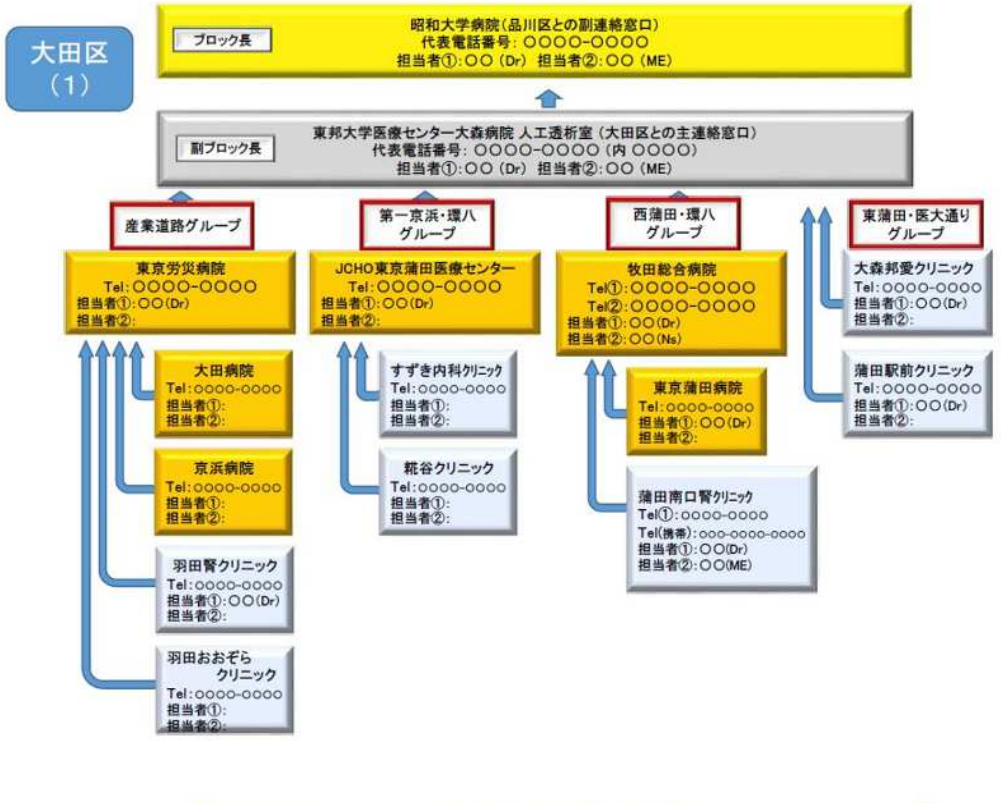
大田区
(1)

ブロック長

昭和大学病院(品川区との副連絡窓口)
代表電話番号: ○○○○-○○○○
担当者①:○○ (Dr) 担当者②:○○ (ME)

副ブロック長

東邦大学医療センター大森病院 人工透析室 (大田区との主連絡窓口)
代表電話番号: ○○○○-○○○○ (内 ○○○○)
担当者①:○○ (Dr) 担当者②:○○ (ME)

産業道路グループ

東京労災病院
Tel: ○○○○-○○○○
担当者①:○○(Dr)
担当者②:

大田病院
Tel:○○○○-○○○○
担当者①:
担当者②:

京浜病院
Tel:○○○○-○○○○
担当者①:
担当者②:

羽田腎クリニック
Tel:○○○○-○○○○
担当者①:○○(Dr)
担当者②:

羽田おおぞら クリニック
Tel:○○○○-○○○○
担当者①:
担当者②:

第一京浜・環八 グループ

JCHO東京蒲田医療センター
Tel: ○○○○-○○○○
担当者①:○○(Dr)
担当者②:

すずき内科クリニック
Tel:○○○○-○○○○
担当者①:
担当者②:

糀谷クリニック
Tel:○○○○-○○○○
担当者①:
担当者②:

西蒲田・環八 グループ

牧田総合病院
Tel①:○○○○-○○○○
Tel②:○○○○-○○○○
担当者①:○○(Dr)
担当者②:○○(Ns)

東京蒲田病院
Tel:○○○○-○○○○
担当者①:○○(Dr)
担当者②:

蒲田南口腎クリニック
Tel①:○○○○-○○○○
Tel(携帯):○○○-○○○○-○○○○
担当者①:○○(Dr)
担当者②:○○(ME)

東蒲田・医大通り グループ

大森邦愛クリニック
Tel:○○○○-○○○○
担当者①:○○(Dr)
担当者②:

蒲田駅前クリニック
Tel:○○○○-○○○○
担当者①:○○(Dr)
担当者②: